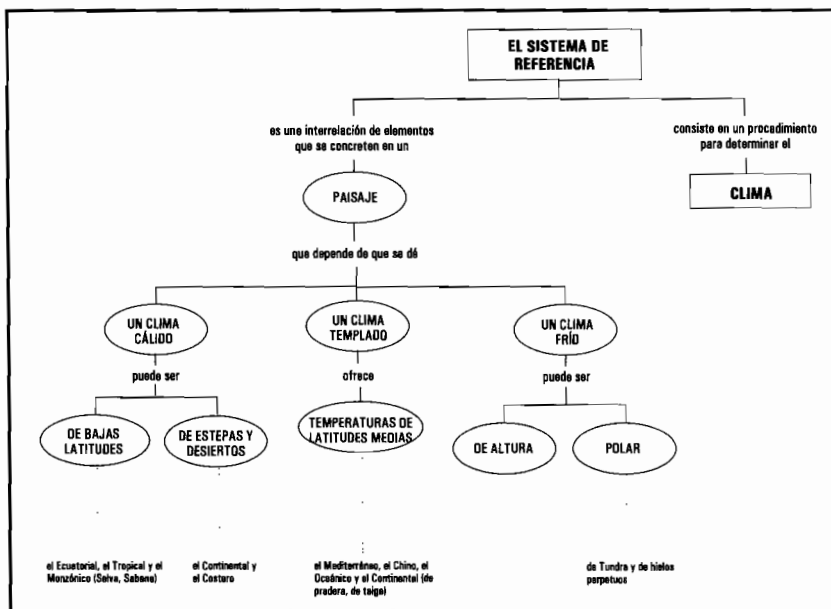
EL SISTEMA DE REFERENCIA

es une interrelación de elementos que se concreten en un

consiste en un procedimiento para determinar el

CLIMA

PAISAJE

que depende de que se dé

UN CLIMA CÁLIDO

UN CLIMA TEMPLADO

UN CLIMA FRÍO

puede ser

ofrece

puede ser

DE BAJAS LATITUDES

DE ESTEPAS Y DESIERTOS

TEMPERATURAS DE LATITUDES MEDIAS

DE ALTURA

POLAR

el Ecuatorial, el Tropical y el Monzónico (Selva, Sabana)

el Continental y el Costero

el Mediterráneo, el Chino, el Oceánico y el Continental (de pradera, de taiga)

de Tundra y de hielos perpetuos